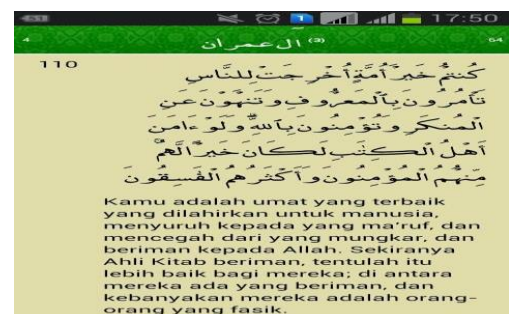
17:50

4 ال عمران (3) 54

110

كُنتُمْ خَيْرَ أُمَّةٍ أُخْرِجَتْ لِلنَّاسِ تَأْمُرُونَ بِالْمَعْرُوفِ وَتَنْهَوْنَ عَنِ الْمُنكَرِ وَتُؤْمِنُونَ بِاللَّهِ ۗ وَلَوْ ءَامَنَ أَهْلُ الْكِتَـٰبِ لَكَانَ خَيْرًا لَّهُم ۚ مِّنْهُمُ الْمُؤْمِنُونَ وَأَكْثَرُهُمُ الْفَـٰسِقُونَ

Kamu adalah umat yang terbaik yang dilahirkan untuk manusia, menyuruh kepada yang ma'ruf, dan mencegah dari yang mungkar, dan beriman kepada Allah. Sekiranya Ahli Kitab beriman, tentulah itu lebih baik bagi mereka; di antara mereka ada yang beriman, dan kebanyakan mereka adalah orang-orang yang fasik.